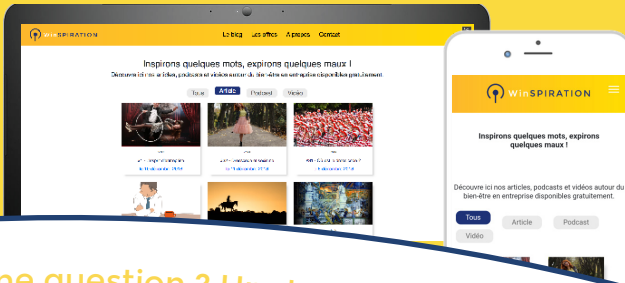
WinSPIRATION

Le blog Les offres A propos Contact

Inspirons quelques mots, expirons quelques maux !

Découvrez ici nos articles, podcasts et vidéos autour du bien-être en entreprise disponibles gratuitement.

Tous Article Podcast Vidéo

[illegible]

WinSPIRATION

Inspirons quelques mots, expirons quelques maux !

Découvrez ici nos articles, podcasts et vidéos autour du bien-être en entreprise disponibles gratuitement.

Tous Article Podcast Vidéo

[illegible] question ? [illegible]